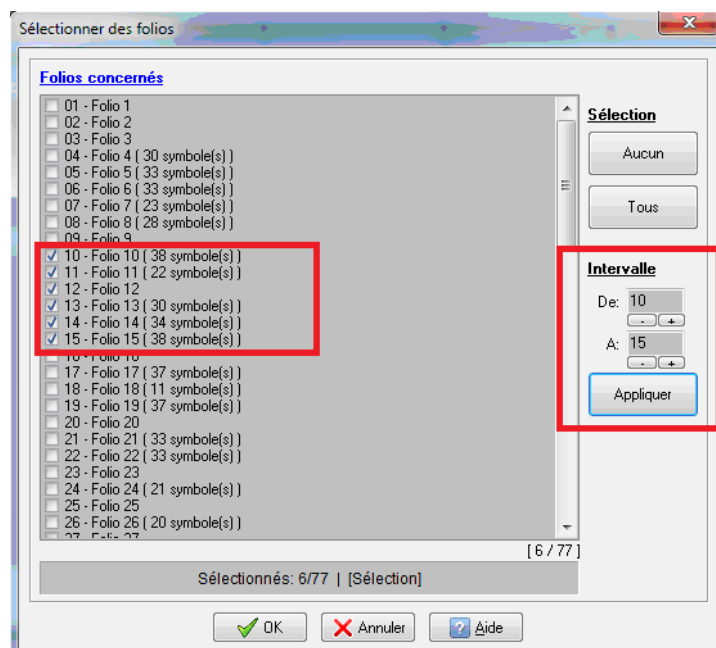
Sélectionner des folios

Folios concernés

01 - Folio 1
02 - Folio 2
03 - Folio 3
04 - Folio 4 ( 30 symbole(s) )
05 - Folio 5 ( 33 symbole(s) )
06 - Folio 6 ( 33 symbole(s) )
07 - Folio 7 ( 23 symbole(s) )
08 - Folio 8 ( 28 symbole(s) )
09 - Folio 9
10 - Folio 10 ( 38 symbole(s) )
11 - Folio 11 ( 22 symbole(s) )
12 - Folio 12
13 - Folio 13 ( 30 symbole(s) )
14 - Folio 14 ( 34 symbole(s) )
15 - Folio 15 ( 38 symbole(s) )
16 - Folio 16
17 - Folio 17 ( 37 symbole(s) )
18 - Folio 18 ( 11 symbole(s) )
19 - Folio 19 ( 37 symbole(s) )
20 - Folio 20
21 - Folio 21 ( 33 symbole(s) )
22 - Folio 22 ( 33 symbole(s) )
23 - Folio 23
24 - Folio 24 ( 21 symbole(s) )
25 - Folio 25
26 - Folio 26 ( 20 symbole(s) )
27 - Folio 27

Sélection
Aucun
Tous

Intervalle
De: 10
- +
A: 15
- +
Appliquer

[ 6 / 77 ]

Sélectionnés: 6/77 | [Sélection]

OK
Annuler
Aide